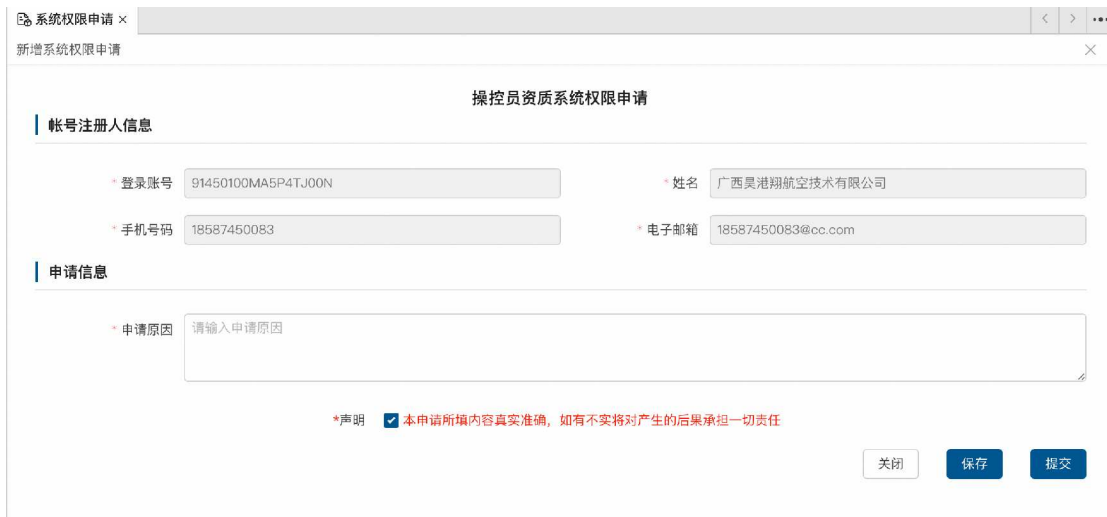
系统权限申请 ×

新增系统权限申请

操控员资质系统权限申请

帐号注册人信息

* 登录账号 91450100MA5P4TJ00N

* 姓名 广西昊港翔航空技术有限公司

* 手机号码 18587450083

* 电子邮箱 18587450083@cc.com

申请信息

* 申请原因 请输入申请原因

*声明 本申请所填内容真实准确，如有不实将对产生的后果承担一切责任

关闭 保存 提交